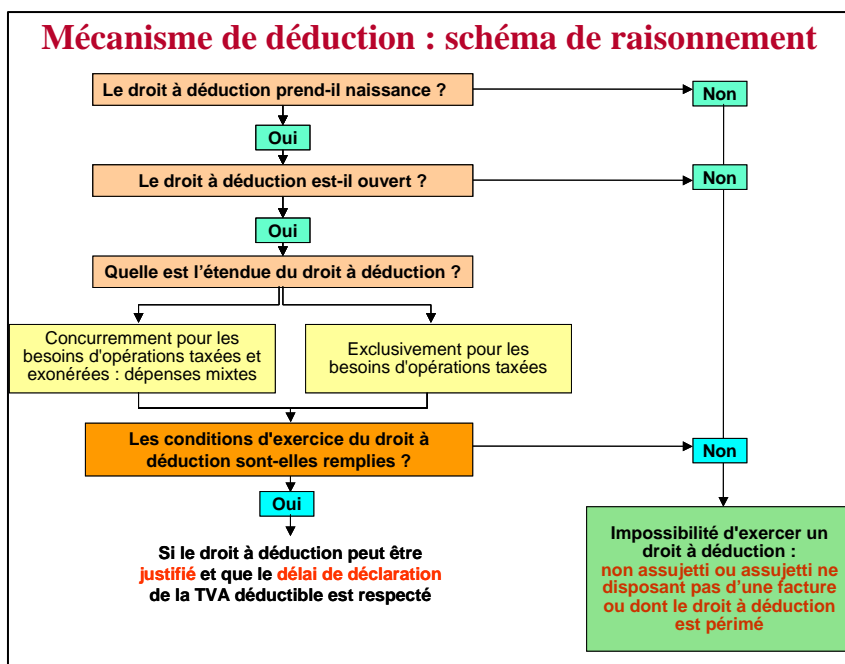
Mécanisme de déduction : schéma de raisonnement

Le droit à déduction prend-il naissance ?

Non

Oui

Le droit à déduction est-il ouvert ?

Non

Oui

Quelle est l'étendue du droit à déduction ?

Concurremment pour les besoins d'opérations taxées et exonérées : dépenses mixtes

Exclusivement pour les besoins d'opérations taxées

Les conditions d'exercice du droit à déduction sont-elles remplies ?

Non

Oui

Si le droit à déduction peut être justifié et que le délai de déclaration de la TVA déductible est respecté

Impossibilité d'exercer un droit à déduction : non assujetti ou assujetti ne disposant pas d'une facture ou dont le droit à déduction est périmé